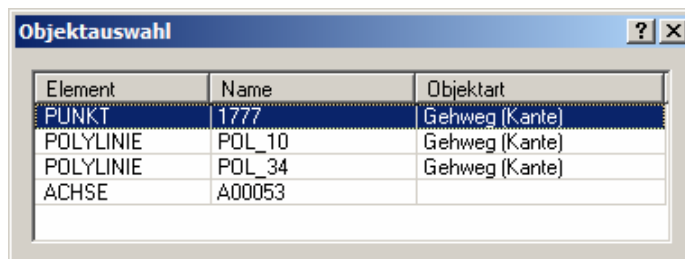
Objektauswahl

?

X

| Element | Name | Objektart |
|---|---|---|
| PUNKT | 1777 | Gehweg (Kante) |
| POLYLINIE | POL_10 | Gehweg (Kante) |
| POLYLINIE | POL_34 | Gehweg (Kante) |
| ACHSE | A00053 | |